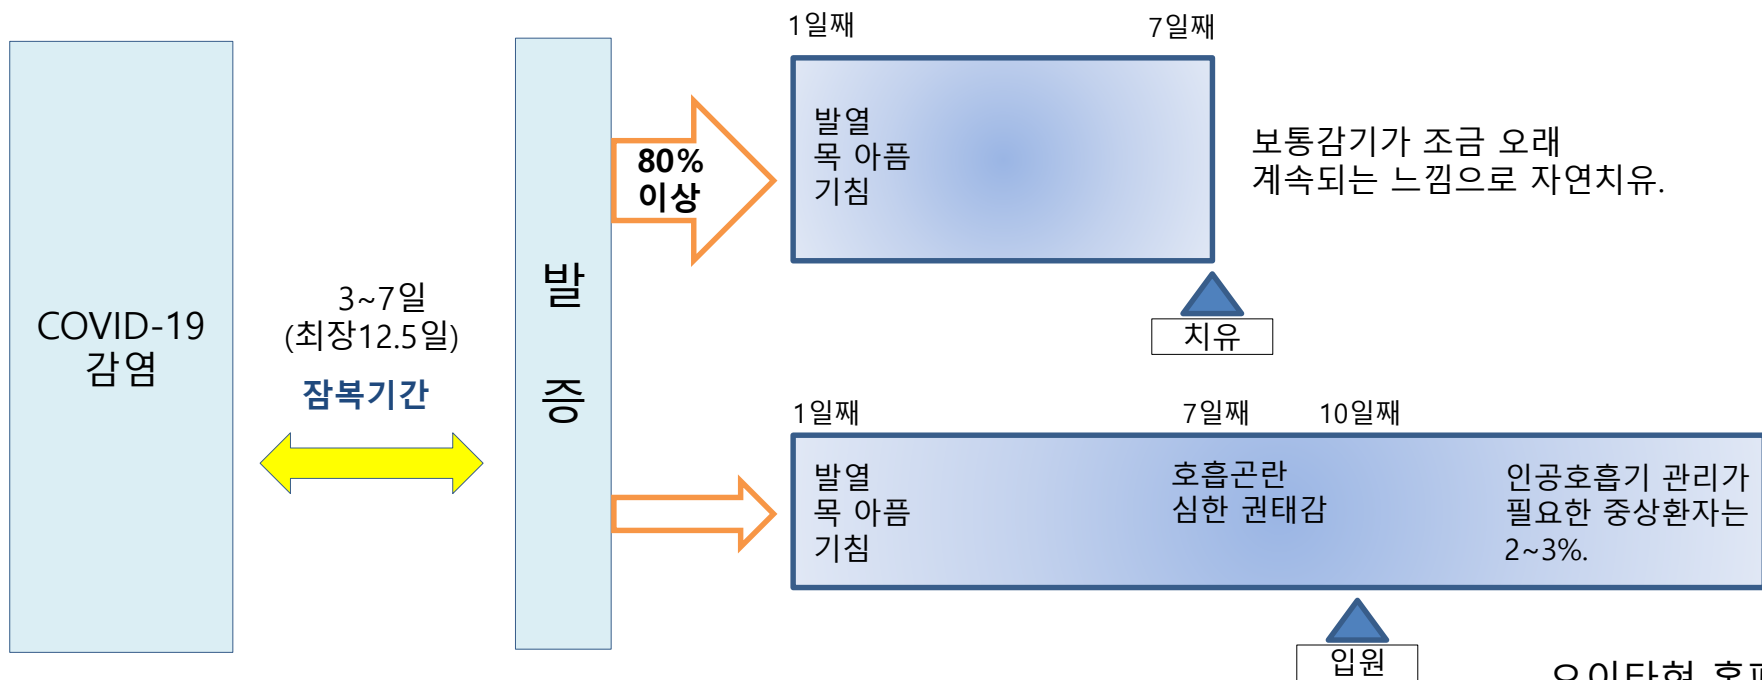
COVID-19
감염

3~7일
(최장12.5일)
잠복기간

발
증

80%
이상

1일째
7일째

발열
목 아픔
기침

보통감기가 조금 오래
계속되는 느낌으로 자연치유.

치유

1일째
7일째
10일째

발열
목 아픔
기침

호흡곤란
심한 권태감

인공호흡기 관리가
필요한 중상환자는
2~3%.

입원

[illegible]